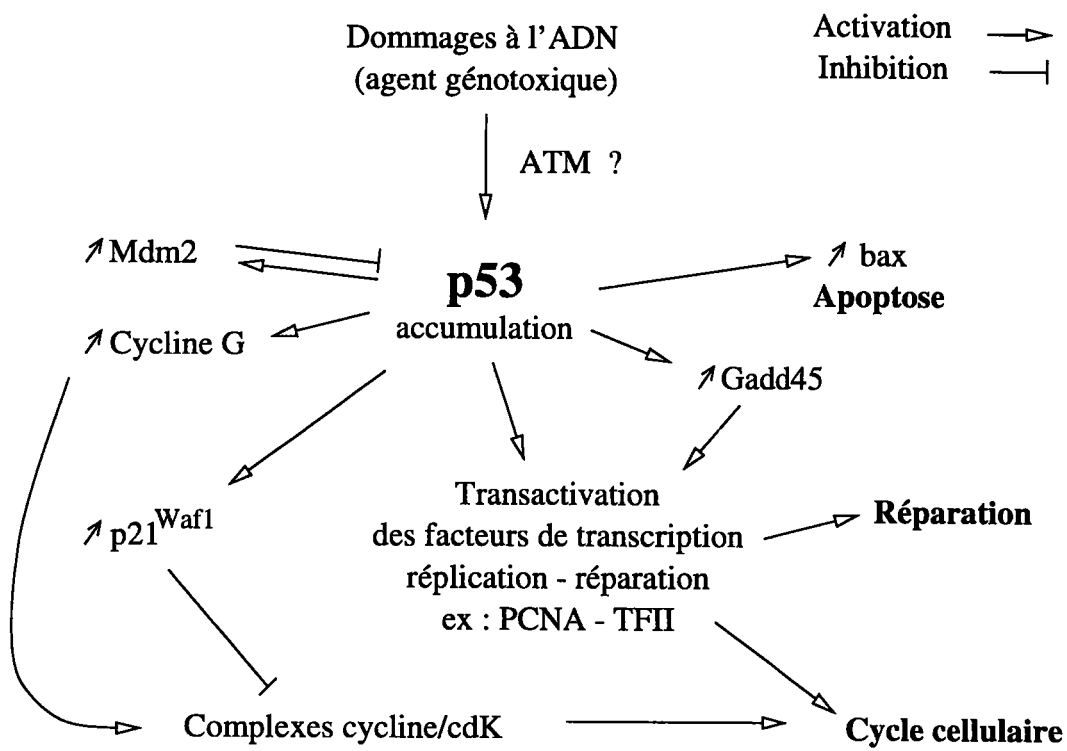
Dommages à l'ADN
(agent génotoxique)

Activation
Inhibition

ATM ?

↗ Mdm2

p53
accumulation

↗ bax
Apoptose

↗ Cycline G

↗ Gadd45

↗ p21$^{Waf1}$

Transactivation
des facteurs de transcription
réplication - réparation
ex : PCNA - TFII

Réparation

Complexes cycline/cdK

Cycle cellulaire